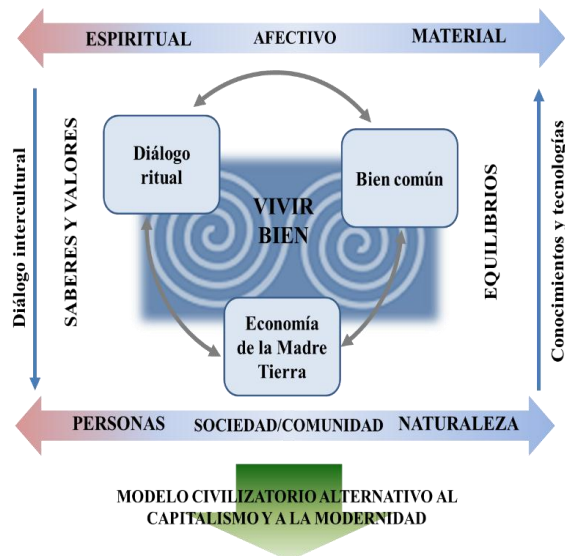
ESPIRITUAL AFECTIVO MATERIAL

Diálogo intercultural

SABERES Y VALORES

Diálogo ritual

VIVIR BIEN

Bien común

Economía de la Madre Tierra

EQUILIBRIOS

Conocimientos y tecnologías

PERSONAS SOCIEDAD/COMUNIDAD NATURALEZA

MODELO CIVILIZATORIO ALTERNATIVO AL CAPITALISMO Y A LA MODERNIDAD